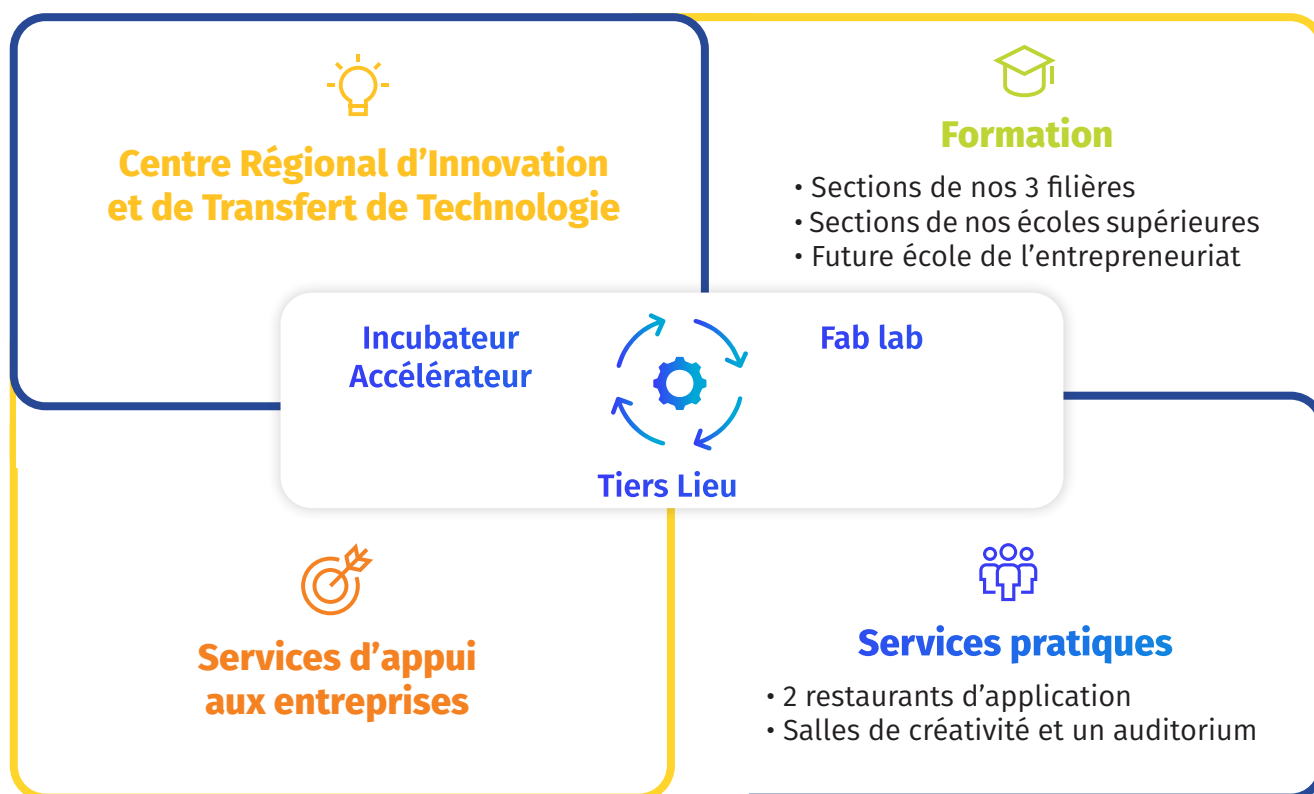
Centre Régional d’Innovation et de Transfert de Technologie

Formation

• Sections de nos 3 filières
• Sections de nos écoles supérieures
• Future école de l’entrepreneuriat

Incubateur
Accélérateur

Fab lab

Tiers Lieu

Services d’appui aux entreprises

Services pratiques

• 2 restaurants d’application
• Salles de créativité et un auditorium